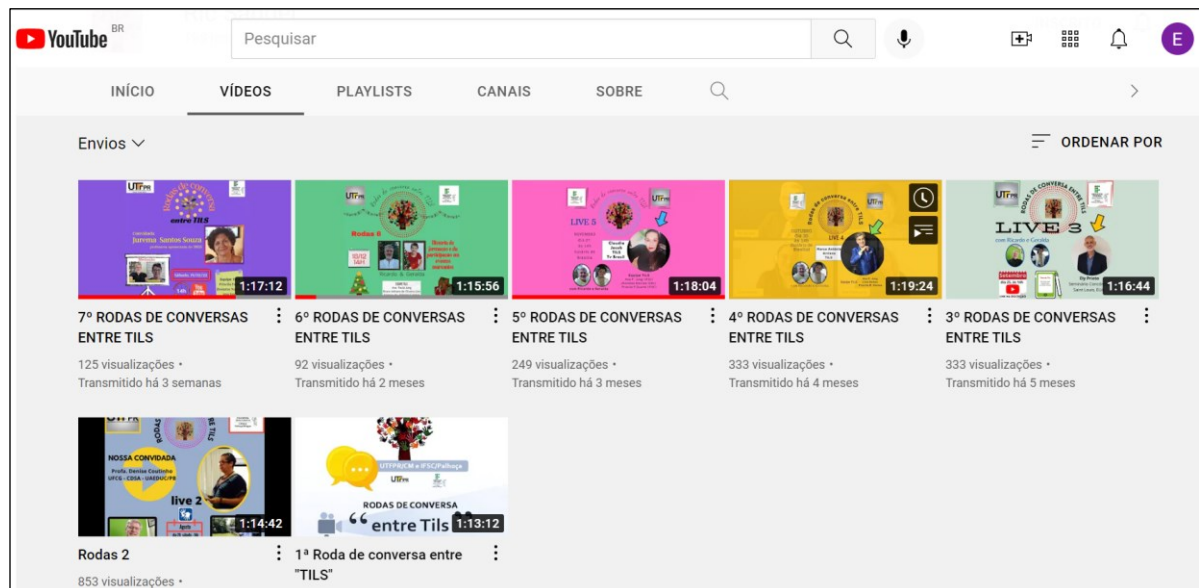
YouTube BR

Pesquisar

E

INÍCIO VÍDEOS PLAYLISTS CANAIS SOBRE

Envios

ORDENAR POR

UTFPR
Rodas de conversa entre TILS
Convidada Jurema Santos Souza
1:17:12

7º RODAS DE CONVERSAS ENTRE TILS
125 visualizações • Transmitido há 3 semanas

UTFPR
Rodas 6
1:15:56

6º RODAS DE CONVERSAS ENTRE TILS
92 visualizações • Transmitido há 2 meses

LIVE 5
1:18:04

5º RODAS DE CONVERSAS ENTRE TILS
249 visualizações • Transmitido há 3 meses

LIVE 4
1:19:24

4º RODAS DE CONVERSAS ENTRE TILS
333 visualizações • Transmitido há 4 meses

UTFPR
RODAS DE CONVERSA ENTRE TILS
LIVE 3
com Ricardo e Carolda
1:16:44

3º RODAS DE CONVERSAS ENTRE TILS
333 visualizações • Transmitido há 5 meses

RODAS
NOSSA CONVIDADA
Profa. Denise Coutinho
UFCG - CDSA - UAEDUC/PB
live 2
1:14:42

Rodas 2
853 visualizações •

UTFPR/CM e IFSC/Palhoça
UTFPR
RODAS DE CONVERSA
"entre Tils"
1:13:12

1ª Roda de conversa entre "TILS"